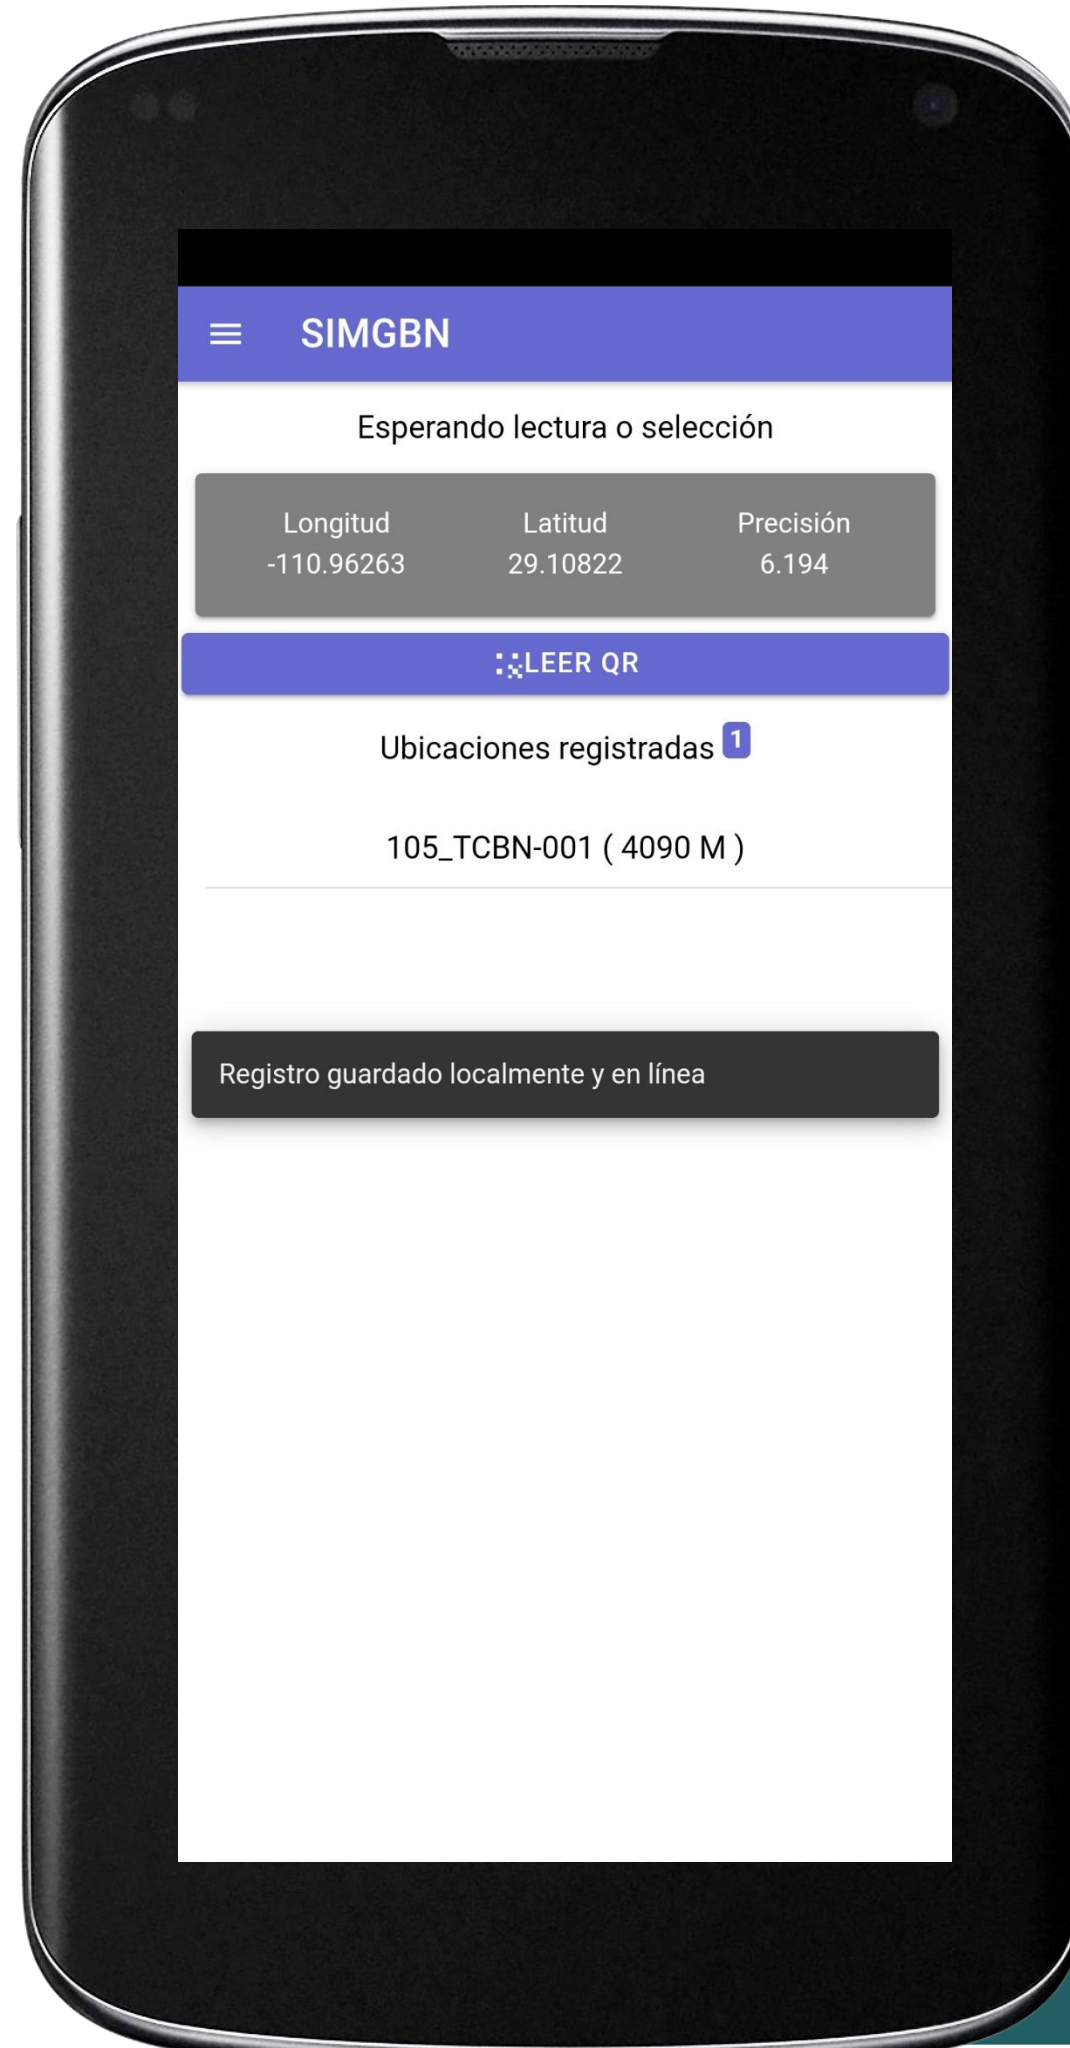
SIMGBN

Esperando lectura o selección

| Longitud | Latitud | Precisión |
|---|---|---|
| -110.96263 | 29.10822 | 6.194 |

LEER QR

Ubicaciones registradas 1

105_TCBN-001 ( 4090 M )

Registro guardado localmente y en línea